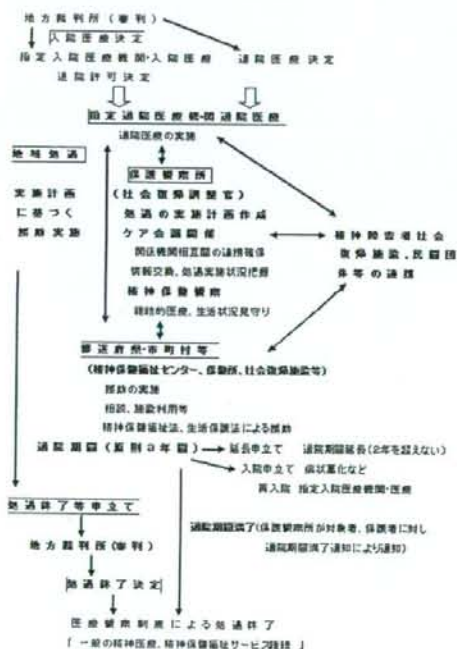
地方裁判所（審判）

入院医療決定

指定入院医療機関・入院医療

退院許可決定

通院医療決定

指定通院医療機関・通院医療

通院医療の実施

地域処遇

実施計画に基づく援助実施

保護観察所

（社会復帰調整官）

処遇の実施計画作成

ケア会議開催

関係機関相互間の連携確保

情報交換、処遇実施状況把握

精神保健観察

継続的医療、生活状況見守り

精神障害者社会復帰施設、民間団体等の連携

都道府県・市町村等

（精神保健福祉センター、保健所、社会復帰施設等）

援助の実施

相談、施設利用等

精神保健福祉法、生活保護法による援助

通院期間（原則３年間）

延長申立て　通院期間延長（2年を超えない）

入院申立て　病状悪化など

再入院　指定入院医療機関・医療

通院期間満了（保護観察所が対象者、保護者に対し通院期間満了通知により通知）

処遇終了等申立て

地方裁判所（審判）

処遇終了決定

医療観察制度による処遇終了

「一般の精神医療、精神保健福祉サービス継続」